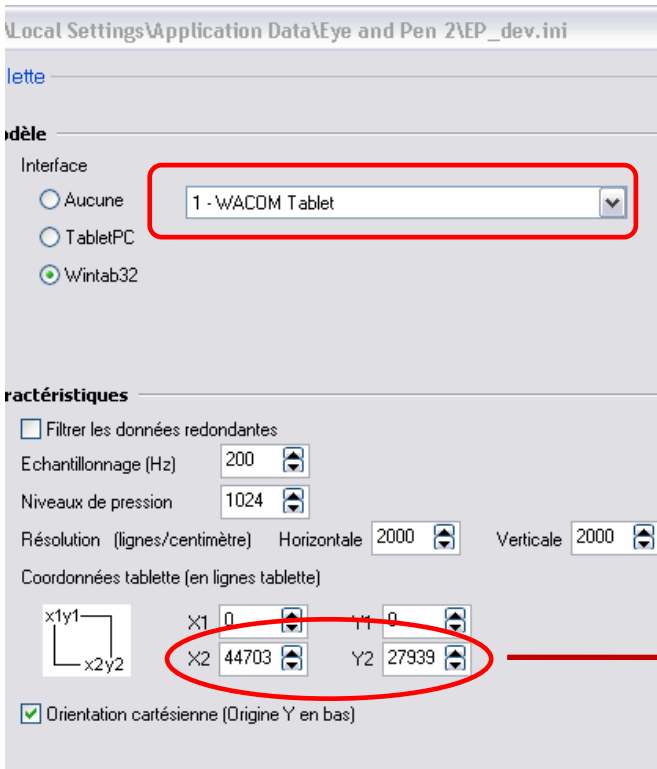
\Local Settings\Application Data\Eye and Pen 2\EP_dev.ini

lette

odèle

Interface

Aucune

TabletPC

Wintab32

1 - WACOM Tablet

ractéristiques

Filtrer les données redondantes

Echantillonnage (Hz) 200

Niveaux de pression 1024

Résolution (lignes/centimètre) Horizontale 2000 Verticale 2000

Coordonnées tablette (en lignes tablette)

x1y1

x2y2

X1 0

Y1 0

X2 44703

Y2 27939

Orientation cartésienne (Origine Y en bas)